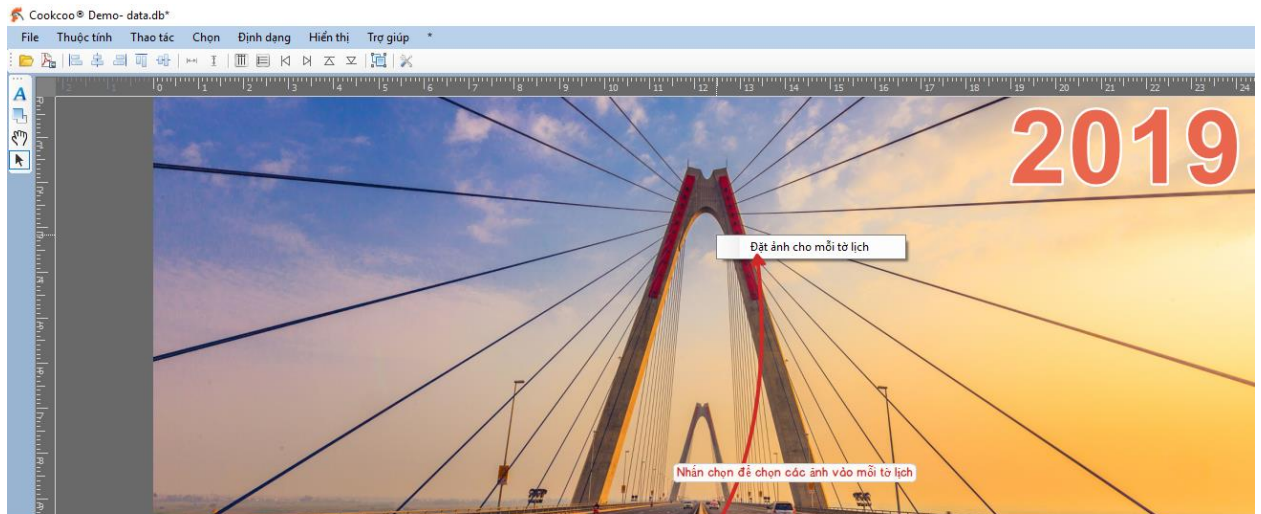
Cookcoo® Demo- data.db*

File Thuộc tính Thao tác Chọn Định dạng Hiển thị Trợ giúp *

2 1 0 1 2 3 4 5 6 7 8 9 10 11 12 13 14 15 16 17 18 19 20 21 22 23 24

2019

Đặt ảnh cho mỗi tờ lịch

Nhấn chọn để chọn các ảnh vào mỗi tờ lịch